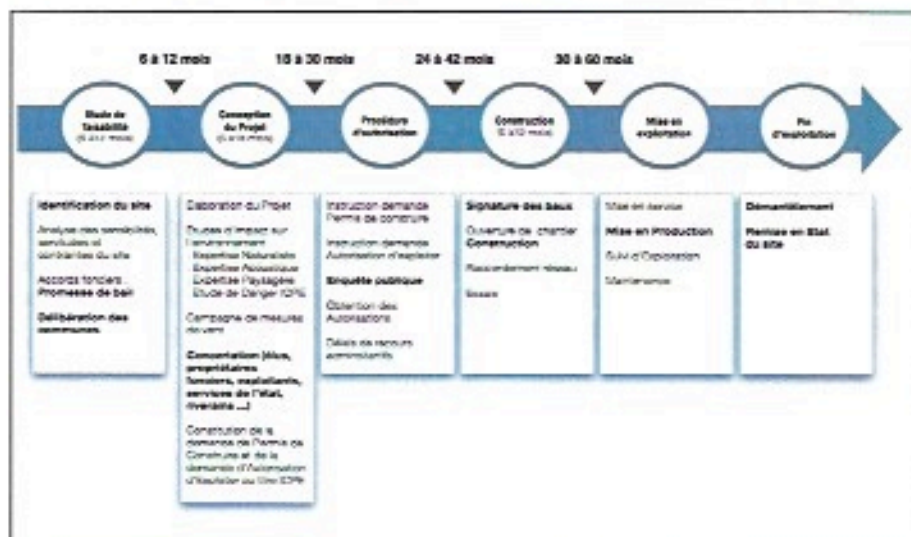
6 à 12 mois

18 à 30 mois

24 à 42 mois

30 à 60 mois

Etude de faisabilité
(6 à 12 mois)

Conception du Projet
(12 à 18 mois)

Procédure d'autorisation

Construction
(6 à 12 mois)

Mise en exploitation

Fin d'exploitation

Identification du site

Analyse des sensibilités, servitudes et contraintes du site

Accords fonciers : Promesse de bail

Délibération des communes

Elaboration du Projet

Etudes d'impact sur l'environnement
Expertise Naturaliste
Expertise Acoustique
Expertise Paysagère
Etude de Danger ICPE

Campagne de mesures du vent

Concertation (élus, propriétaires fonciers, exploitants, services de l'Etat, riverains ...)

Constitution de la demande de Permis de Construire et de la demande d'Autorisation d'Exploiter au titre ICPE

Instruction demande Permis de construire

Instruction demande Autorisation d'exploiter

Enquête publique

Obtention des Autorisations

Délais de recours administratifs

Signature des baux

Ouverture de chantier
Construction

Raccordement réseau

Essais

Mise en service

Mise en Production

Suivi d'Exploitation

Maintenance

Démantèlement

Remise en Etat du site